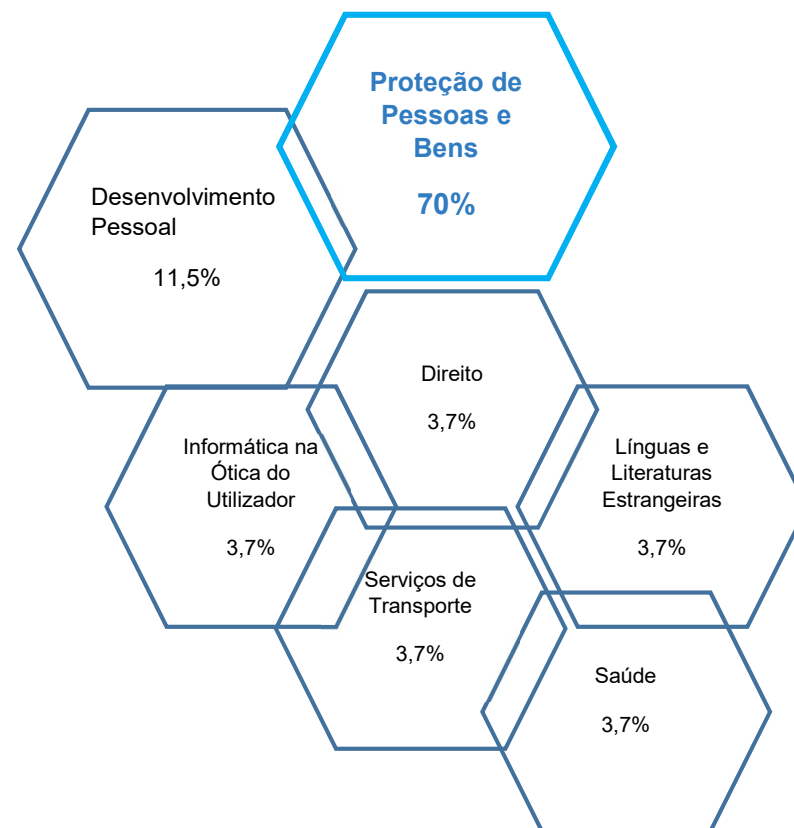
Proteção de Pessoas e Bens

70%

Desenvolvimento Pessoal

11,5%

Direito

3,7%

Informática na Ótica do Utilizador

3,7%

Línguas e Literaturas Estrangeiras

3,7%

Serviços de Transporte

3,7%

Saúde

3,7%